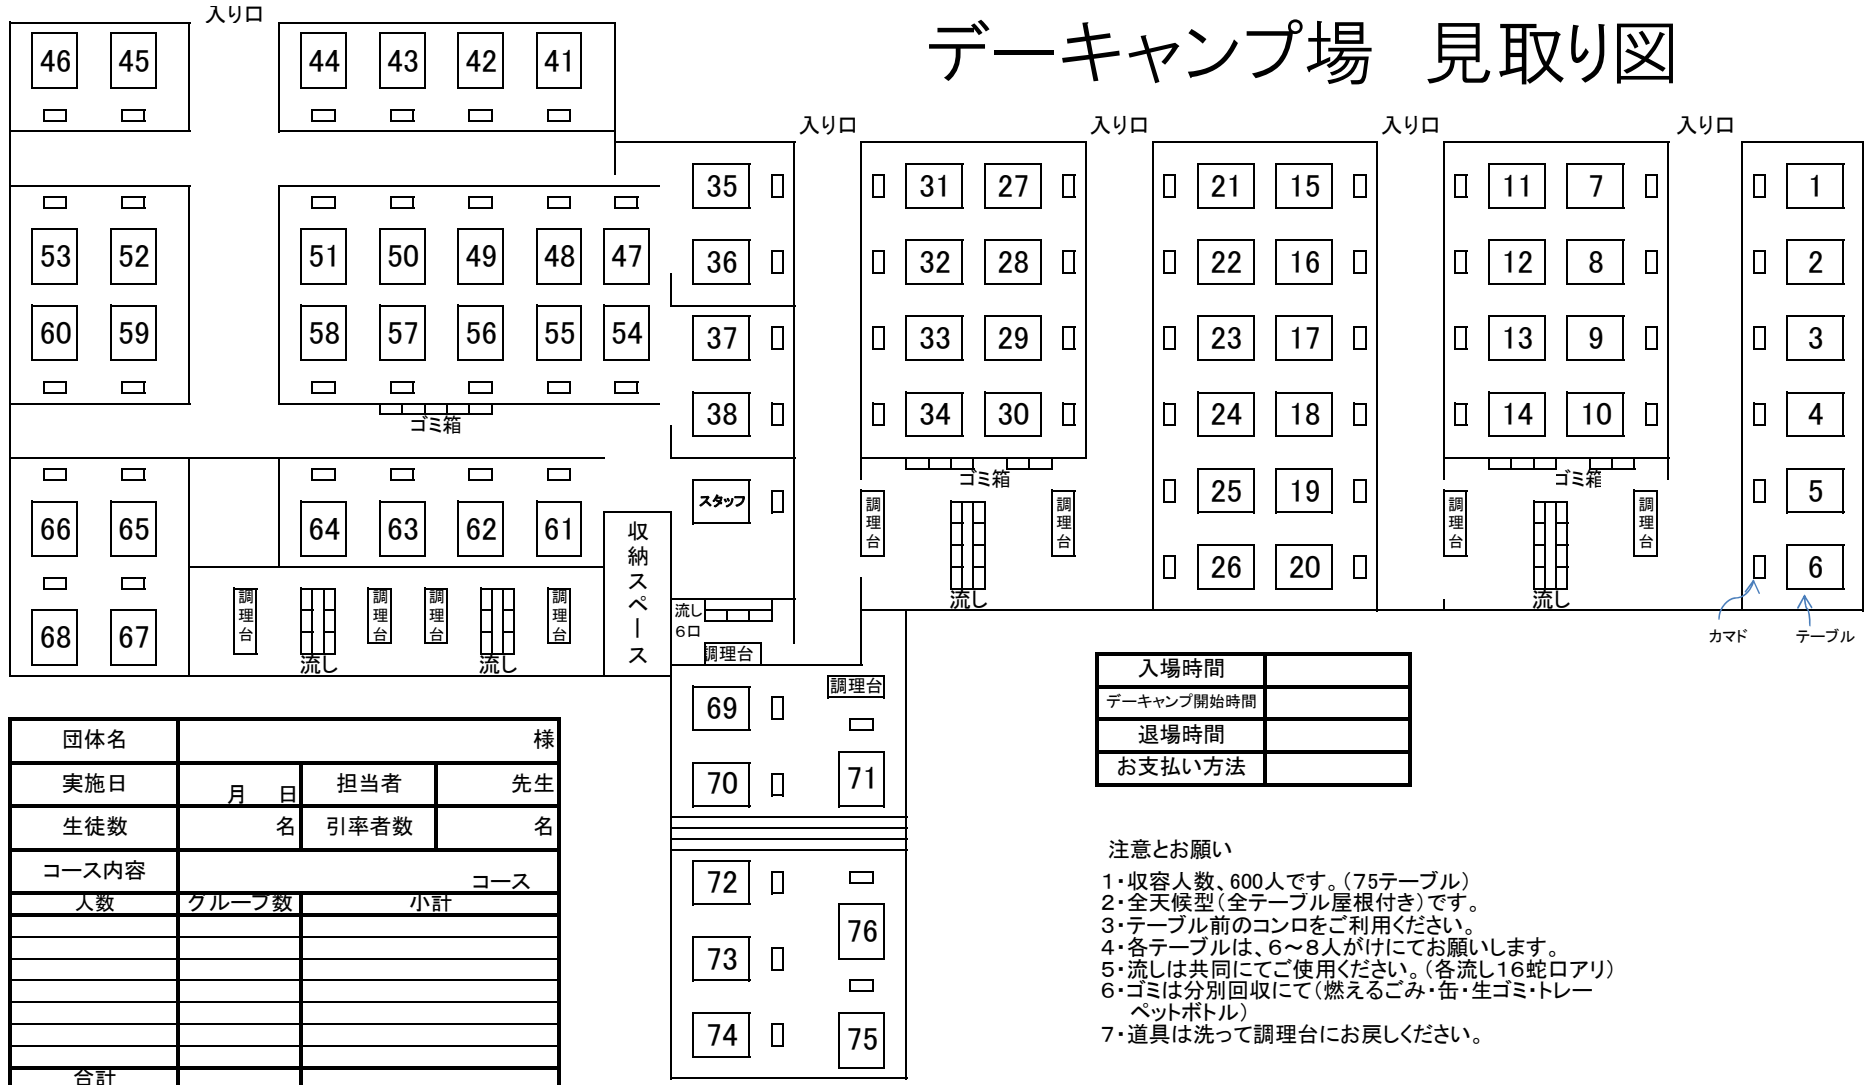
デーキャンプ場　見取り図

入り口

46 45 44 43 42 41

入り口　入り口　入り口　入り口

35 31 27 21 15 11 7 1
36 32 28 22 16 12 8 2
53 52 51 50 49 48 47
60 59 58 57 56 55 54
37 33 29 23 17 13 9 3
38 34 30 24 18 14 10 4
ゴミ箱　ゴミ箱　ゴミ箱

66 65 64 63 62 61
収納スペース
スタッフ
25 19 5
調理台　調理台　調理台　調理台
26 20 6
68 67
調理台　調理台　調理台　調理台
流し　流し　流し　流し
流し 6口
調理台
カマド　テーブル

69 調理台
70 71
72
76
73
74 75

| 入場時間 | |
|---|---|
| デーキャンプ開始時間 | |
| 退場時間 | |
| お支払い方法 | |

| 団体名 | 様 | | |
|---|---|---|---|
| 実施日 | 月　日 | 担当者 | 先生 |
| 生徒数 | 名 | 引率者数 | 名 |
| コース内容 | コース | | |
| 人数 | グループ数 | 小計 | |
| | | | |
| | | | |
| | | | |
| | | | |
| | | | |
| | | | |
| | | | |
| 合計 | | | |

注意とお願い

1・収容人数、600人です。(75テーブル)
2・全天候型(全テーブル屋根付き)です。
3・テーブル前のコンロをご利用ください。
4・各テーブルは、6～8人がけにてお願いします。
5・流しは共同にてご使用ください。(各流し16蛇口アリ)
6・ゴミは分別回収にて(燃えるごみ・缶・生ゴミ・トレー ペットボトル)
7・道具は洗って調理台にお戻しください。